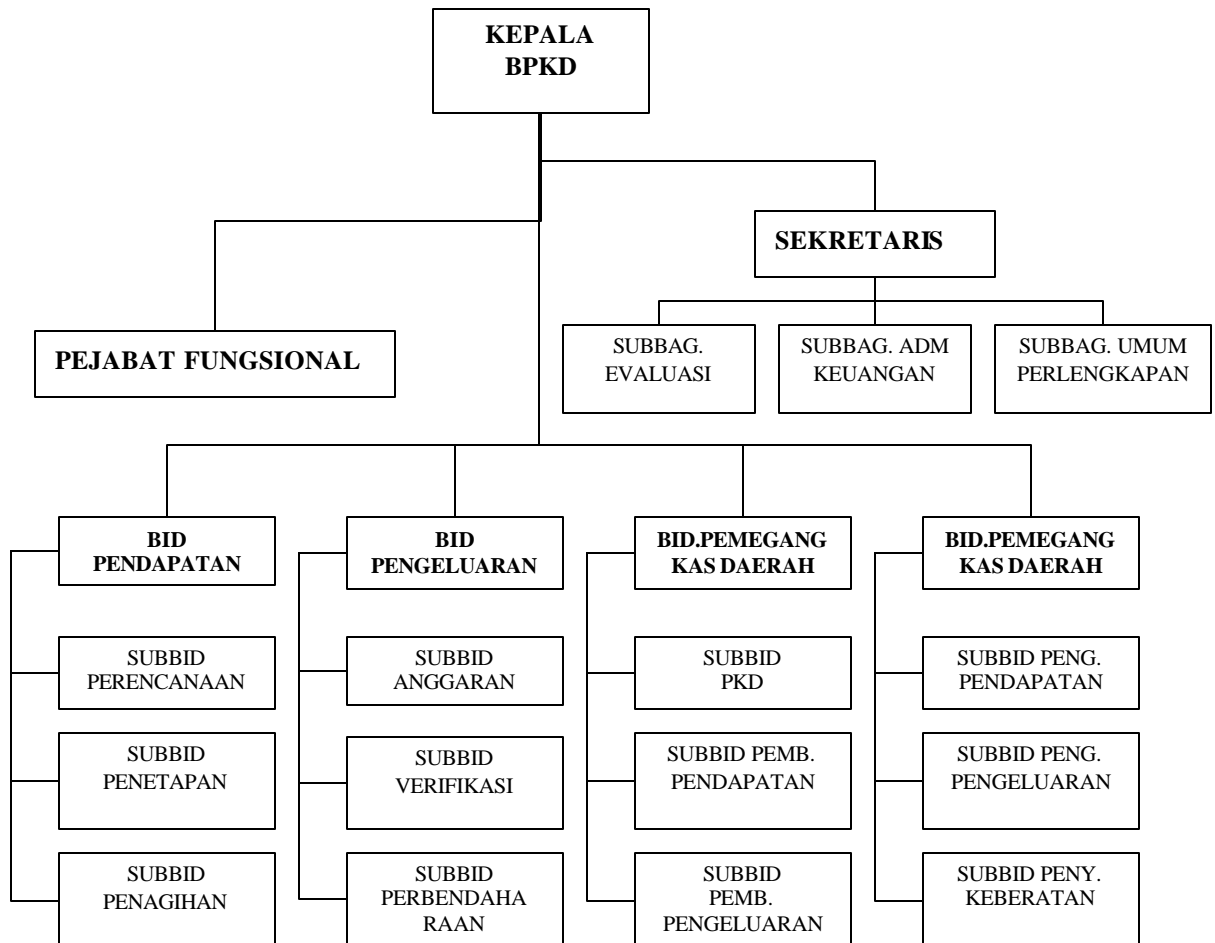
KEPALA BPKD

SEKRETARIS

PEJABAT FUNGSIONAL

SUBBAG. EVALUASI

SUBBAG. ADM KEUANGAN

SUBBAG. UMUM PERLENGKAPAN

BID PENDAPATAN

SUBBID PERENCANAAN

SUBBID PENETAPAN

SUBBID PENAGIHAN

BID PENGELUARAN

SUBBID ANGGARAN

SUBBID VERIFIKASI

SUBBID PERBENDAHA RAAN

BID.PEMEGANG KAS DAERAH

SUBBID PKD

SUBBID PEMB. PENDAPATAN

SUBBID PEMB. PENGELUARAN

BID.PEMEGANG KAS DAERAH

SUBBID PENG. PENDAPATAN

SUBBID PENG. PENGELUARAN

SUBBID PENY. KEBERATAN